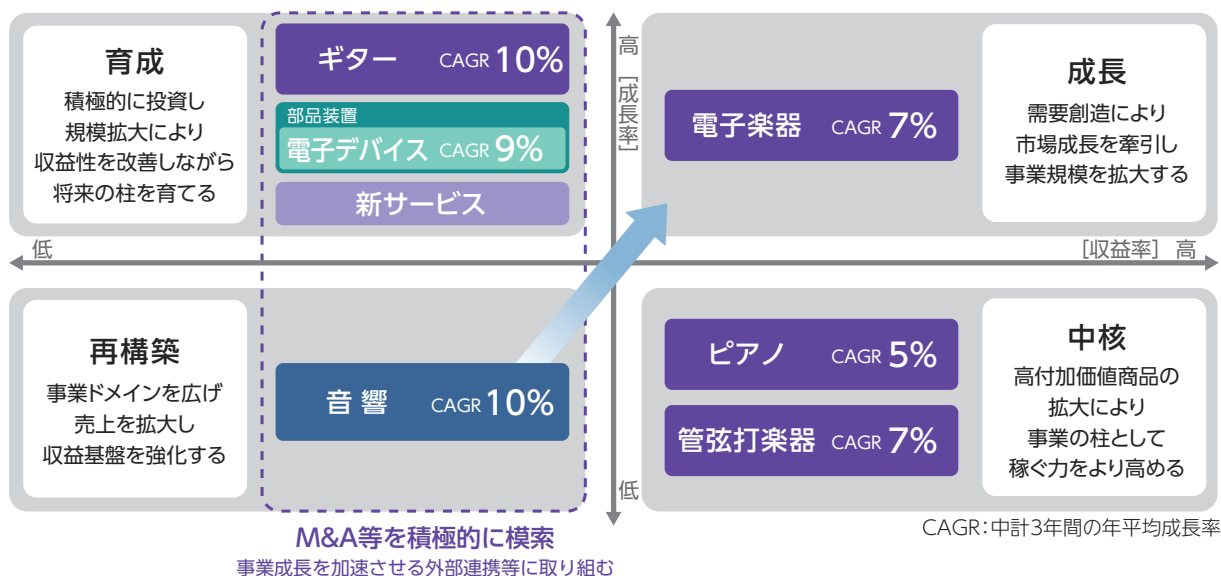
育成

積極的に投資し
規模拡大により
収益性を改善しながら
将来の柱を育てる

ギター CAGR 10%

部品装置
電子デバイス CAGR 9%

新サービス

高
[成長率]
低

電子楽器 CAGR 7%

成長

需要創造により
市場成長を牽引し
事業規模を拡大する

低

[収益率] 高

再構築

事業ドメインを広げ
売上を拡大し
収益基盤を強化する

音 響 CAGR 10%

ピアノ CAGR 5%

管弦打楽器 CAGR 7%

中核

高付加価値商品の
拡大により
事業の柱として
稼ぐ力をより高める

M&A等を積極的に模索
事業成長を加速させる外部連携等に取り組む

CAGR:中計3年間の年平均成長率